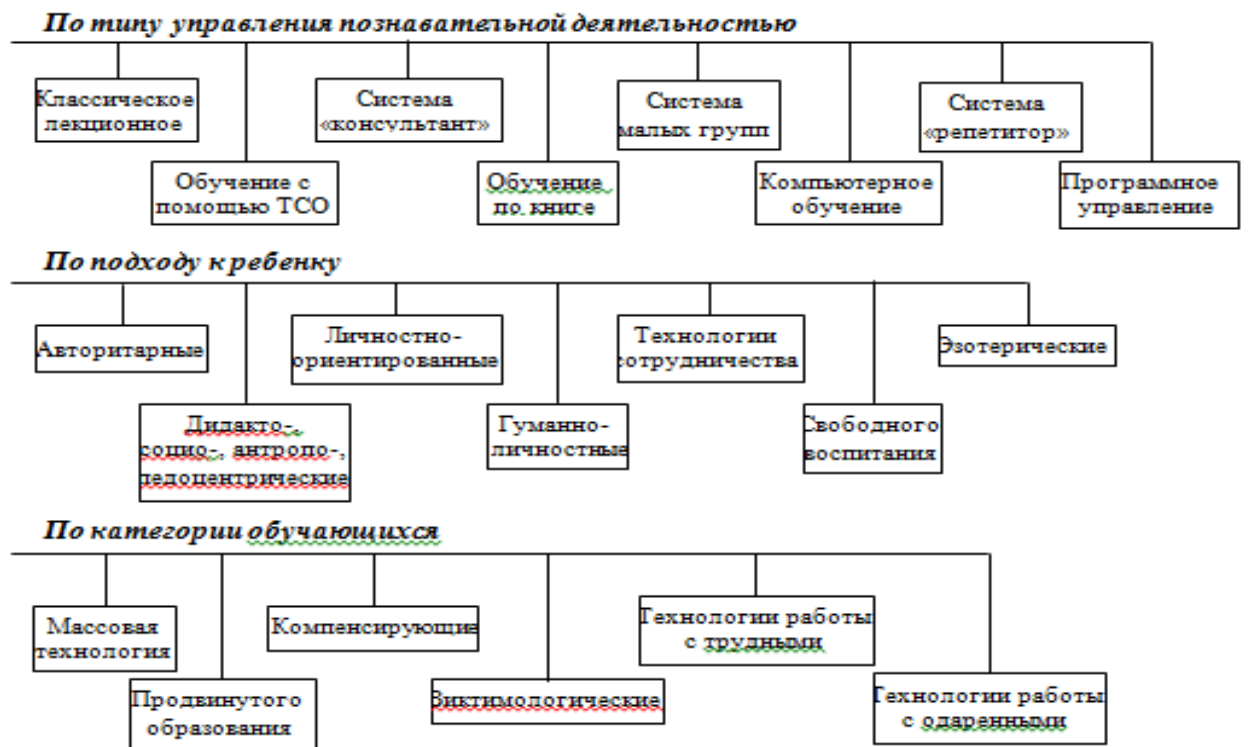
По типу управления познавательной деятельностью

Классическое лекционное

Обучение с помощью ТСО

Система «консультант»

Обучение по книге

Система малых групп

Компьютерное обучение

Система «репетитор»

Программное управление

По подходу к ребенку

Авторитарные

Дидакто-, социо-, антропо-, педоцентрические

Личностно-ориентированные

Гуманно-личностные

Технологии сотрудничества

Свободного воспитания

Эзотерические

По категории обучающихся

Массовая технология

Продвинутого образования

Компенсирующие

Виктимологические

Технологии работы с трудными

Технологии работы с одаренными